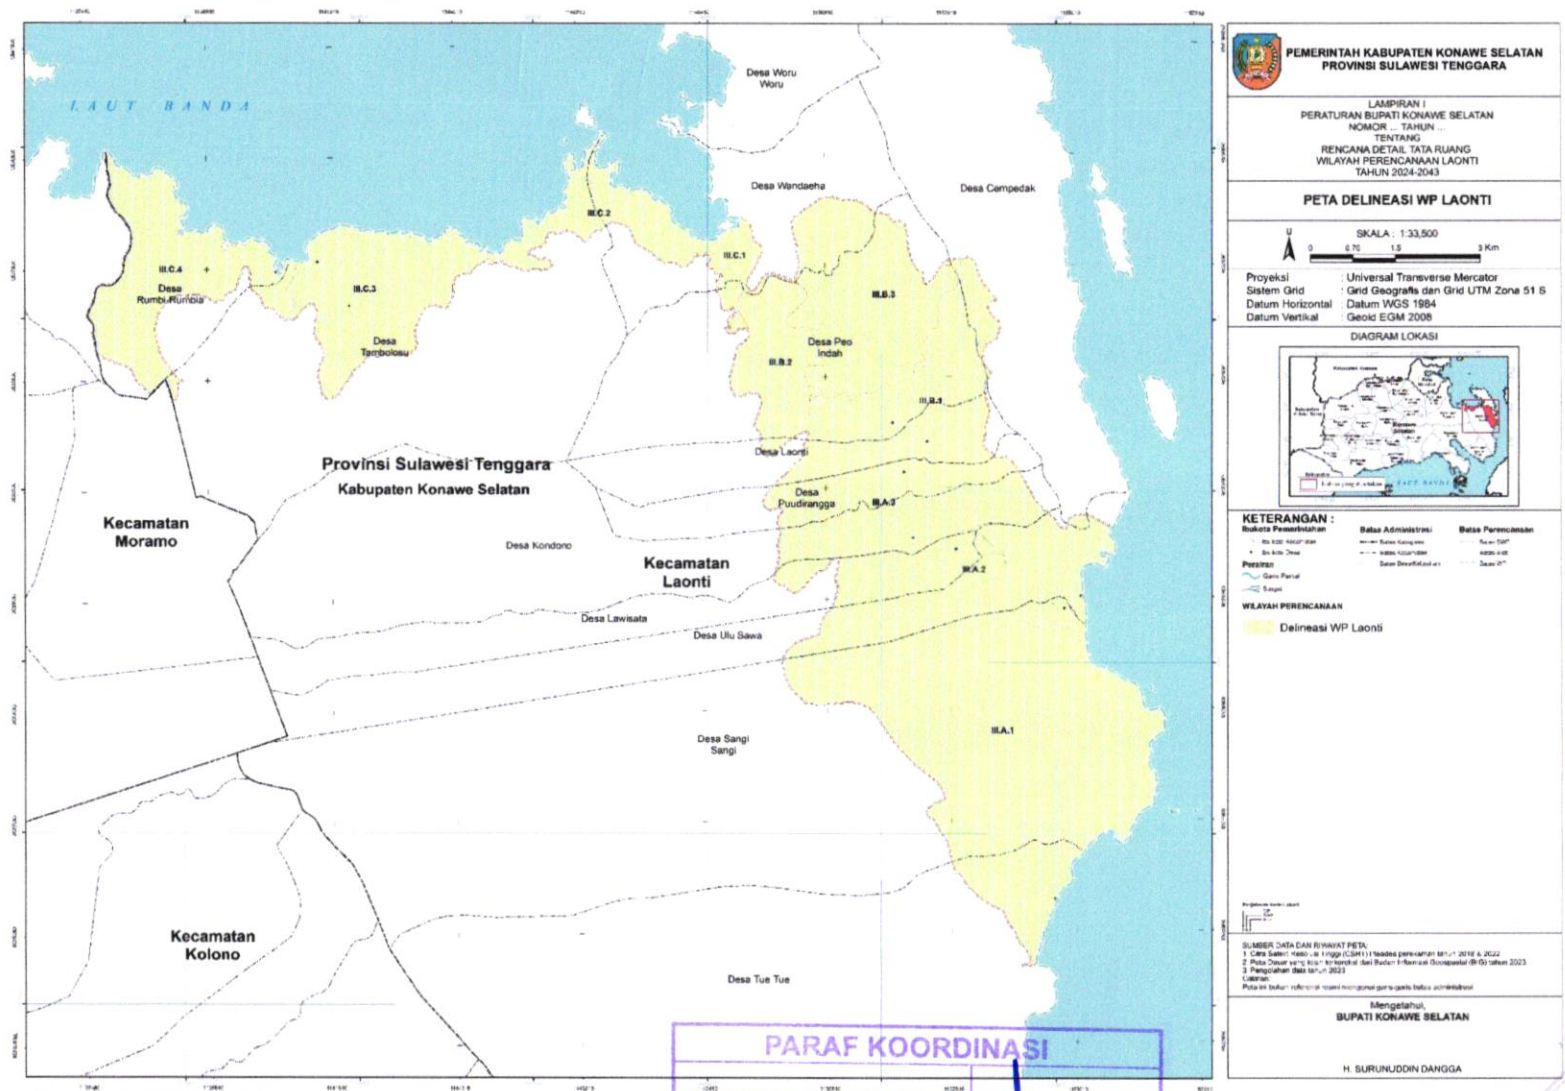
LAUT BANDA

Desa Woru Woru

Desa Wandaeha

Desa Cempedak

III.C.2

III.C.1

III.C.4

Desa Rumbi-Rumbia

III.C.3

Desa Tambolosu

III.B.3

Desa Peo Indah

III.B.2

III.B.1

Desa Laonti

Desa Puudirangga

III.A.3

III.A.2

III.A.1

Provinsi Sulawesi Tenggara

Kabupaten Konawe Selatan

Kecamatan Moramo

Desa Kondono

Kecamatan Laonti

Desa Lawisata

Desa Ulu Sawa

Desa Sangi Sangi

Kecamatan Kolono

Desa Tue Tue

PARAF KOORDINASI

PEMERINTAH KABUPATEN KONAWE SELATAN
PROVINSI SULAWESI TENGGARA

LAMPIRAN I
PERATURAN BUPATI KONAWE SELATAN
NOMOR ... TAHUN ...
TENTANG
RENCANA DETAIL TATA RUANG
WILAYAH PERENCANAAN LAONTI
TAHUN 2024-2043

PETA DELINEASI WP LAONTI

SKALA : 1:33,500

U

0 0.75 1.5 3 Km

Proyeksi : Universal Transverse Mercator
Sistem Grid : Grid Geografis dan Grid UTM Zona 51 S
Datum Horizontal : Datum WGS 1984
Datum Vertikal : Geoid EGM 2008

DIAGRAM LOKASI

KETERANGAN :
Bukota Pemerintahan
Batas Administrasi
Batas Perencanaan
Perairan
Garis Pantai
Sungai

WILAYAH PERENCANAAN
Delineasi WP Laonti

SUMBER DATA DAN RIWAYAT PETA:
1 Citra Satelit Resolusi Tinggi (CSRT) Pleiades perekaman tahun 2018 & 2022
2 Peta Dasar yang telah terkoreksi dari Badan Informasi Geospasial (BIG) tahun 2023
3 Pengolahan data tahun 2023
Catatan:
Peta ini bukan referensi resmi mengenai garis-garis batas administrasi

Mengetahui,
BUPATI KONAWE SELATAN

H. SURUNUDDIN DANGGA